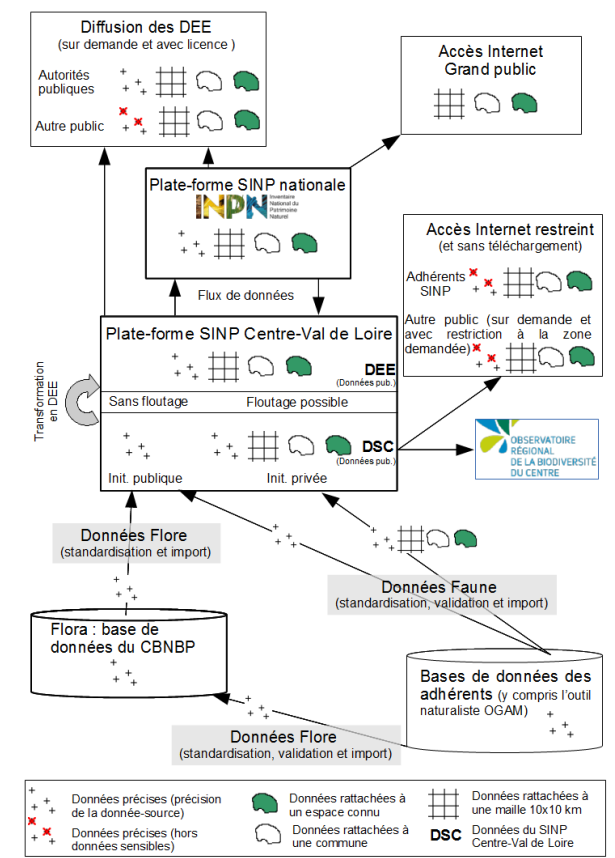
Diffusion des DEE
(sur demande et avec licence )

Autorités publiques

Autre public

Accès Internet
Grand public

Plate-forme SINP nationale

INPN Inventaire National du Patrimoine Naturel

Flux de données

Accès Internet restreint
(et sans téléchargement)

Adhérents SINP

Autre public (sur demande et avec restriction à la zone demandée)

Plate-forme SINP Centre-Val de Loire

DEE
(Données pub.)

Transformation en DEE

Sans floutage

Floutage possible

DSC
(Données pub.)

Init. publique

Init. privée

OBSERVATOIRE RÉGIONAL DE LA BIODIVERSITÉ DU CENTRE

Données Flore
(standardisation et import)

Données Faune
(standardisation, validation et import)

Flora : base de données du CBNBP

Bases de données des adhérents (y compris l'outil naturaliste OGAM)

Données Flore
(standardisation, validation et import)

Données précises (précision de la donnée-source)

Données précises (hors données sensibles)

Données rattachées à un espace connu

Données rattachées à une commune

Données rattachées à une maille 10x10 km

DSC Données du SINP Centre-Val de Loire